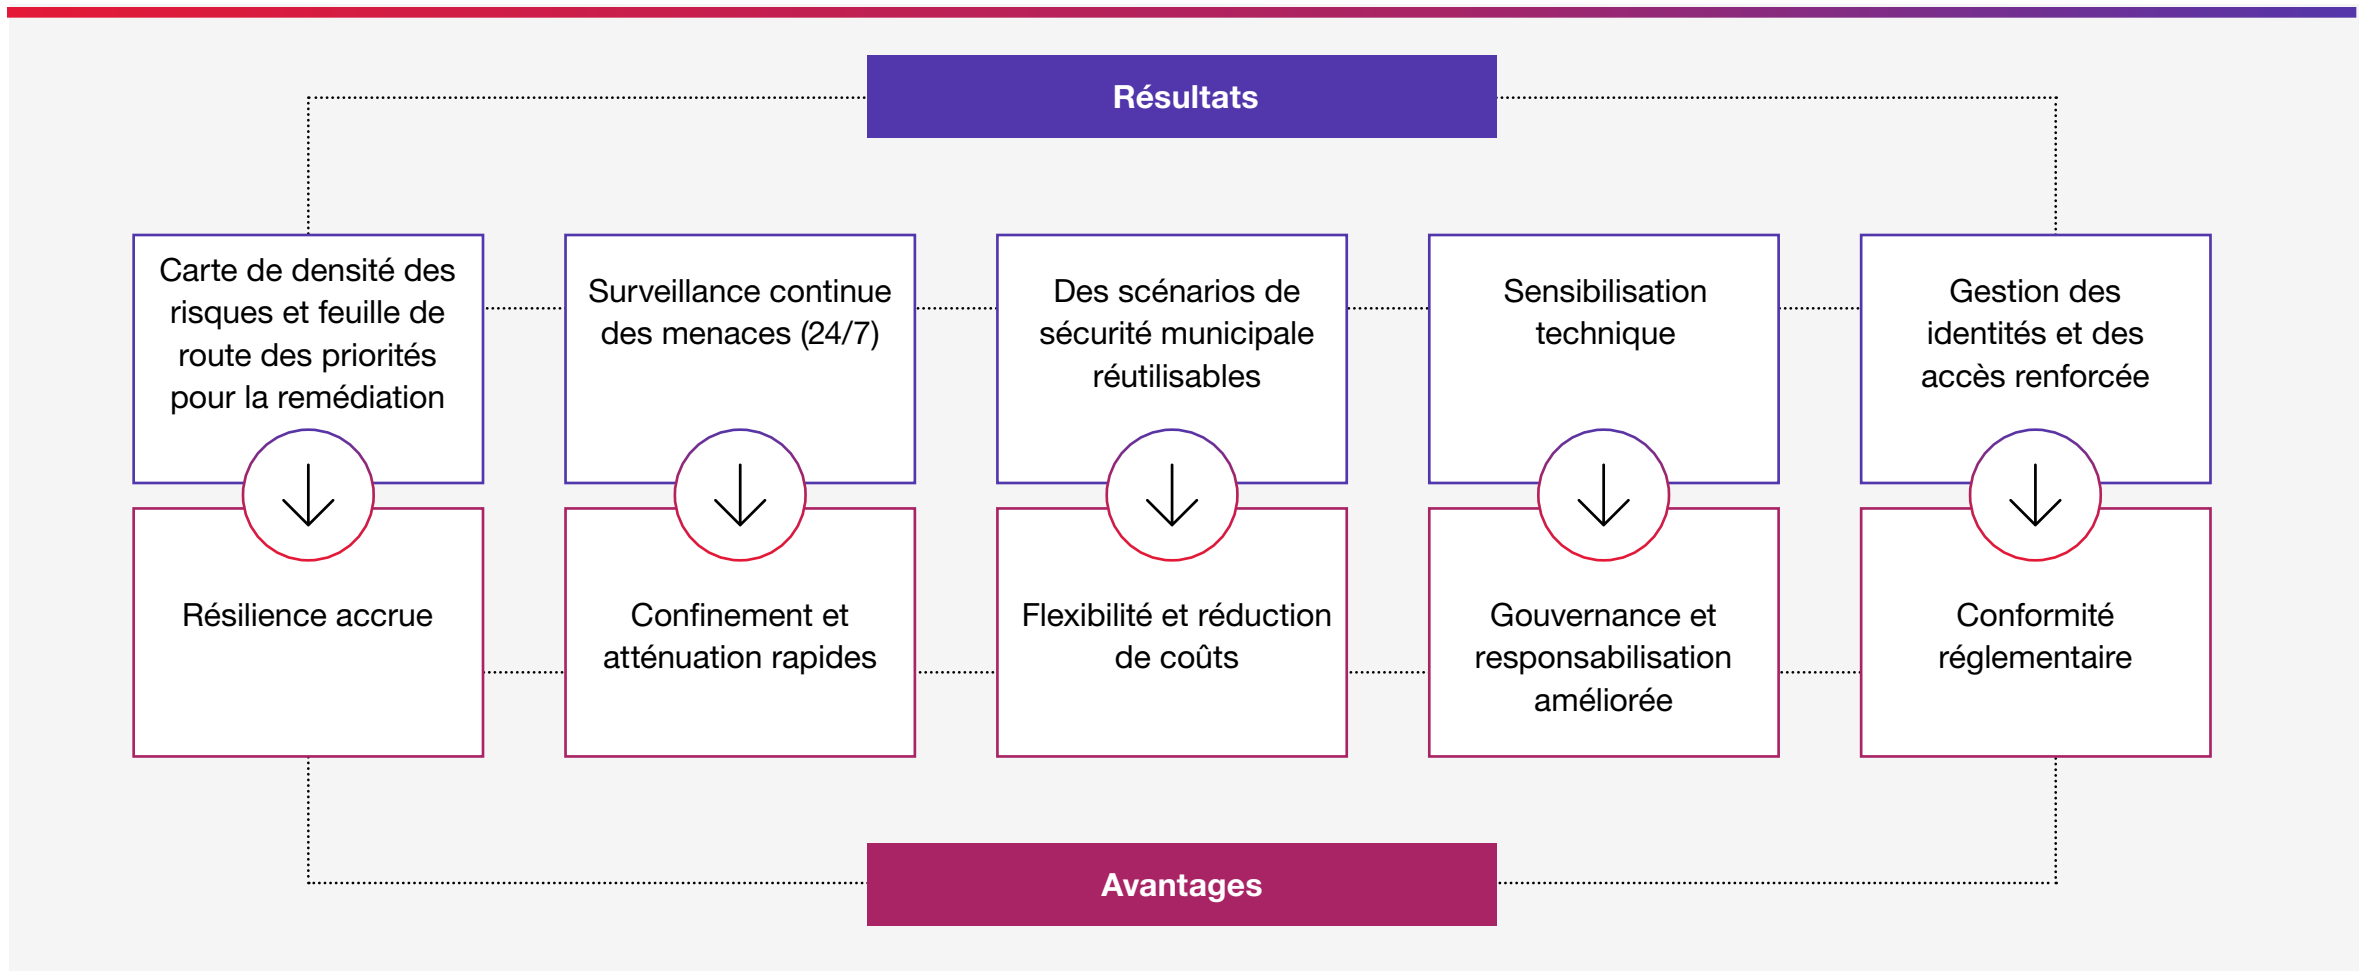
Résultats

Carte de densité des risques et feuille de route des priorités pour la remédiation

Surveillance continue des menaces (24/7)

Des scénarios de sécurité municipale réutilisables

Sensibilisation technique

Gestion des identités et des accès renforcée

Résilience accrue

Confinement et atténuation rapides

Flexibilité et réduction de coûts

Gouvernance et responsabilisation améliorée

Conformité réglementaire

Avantages